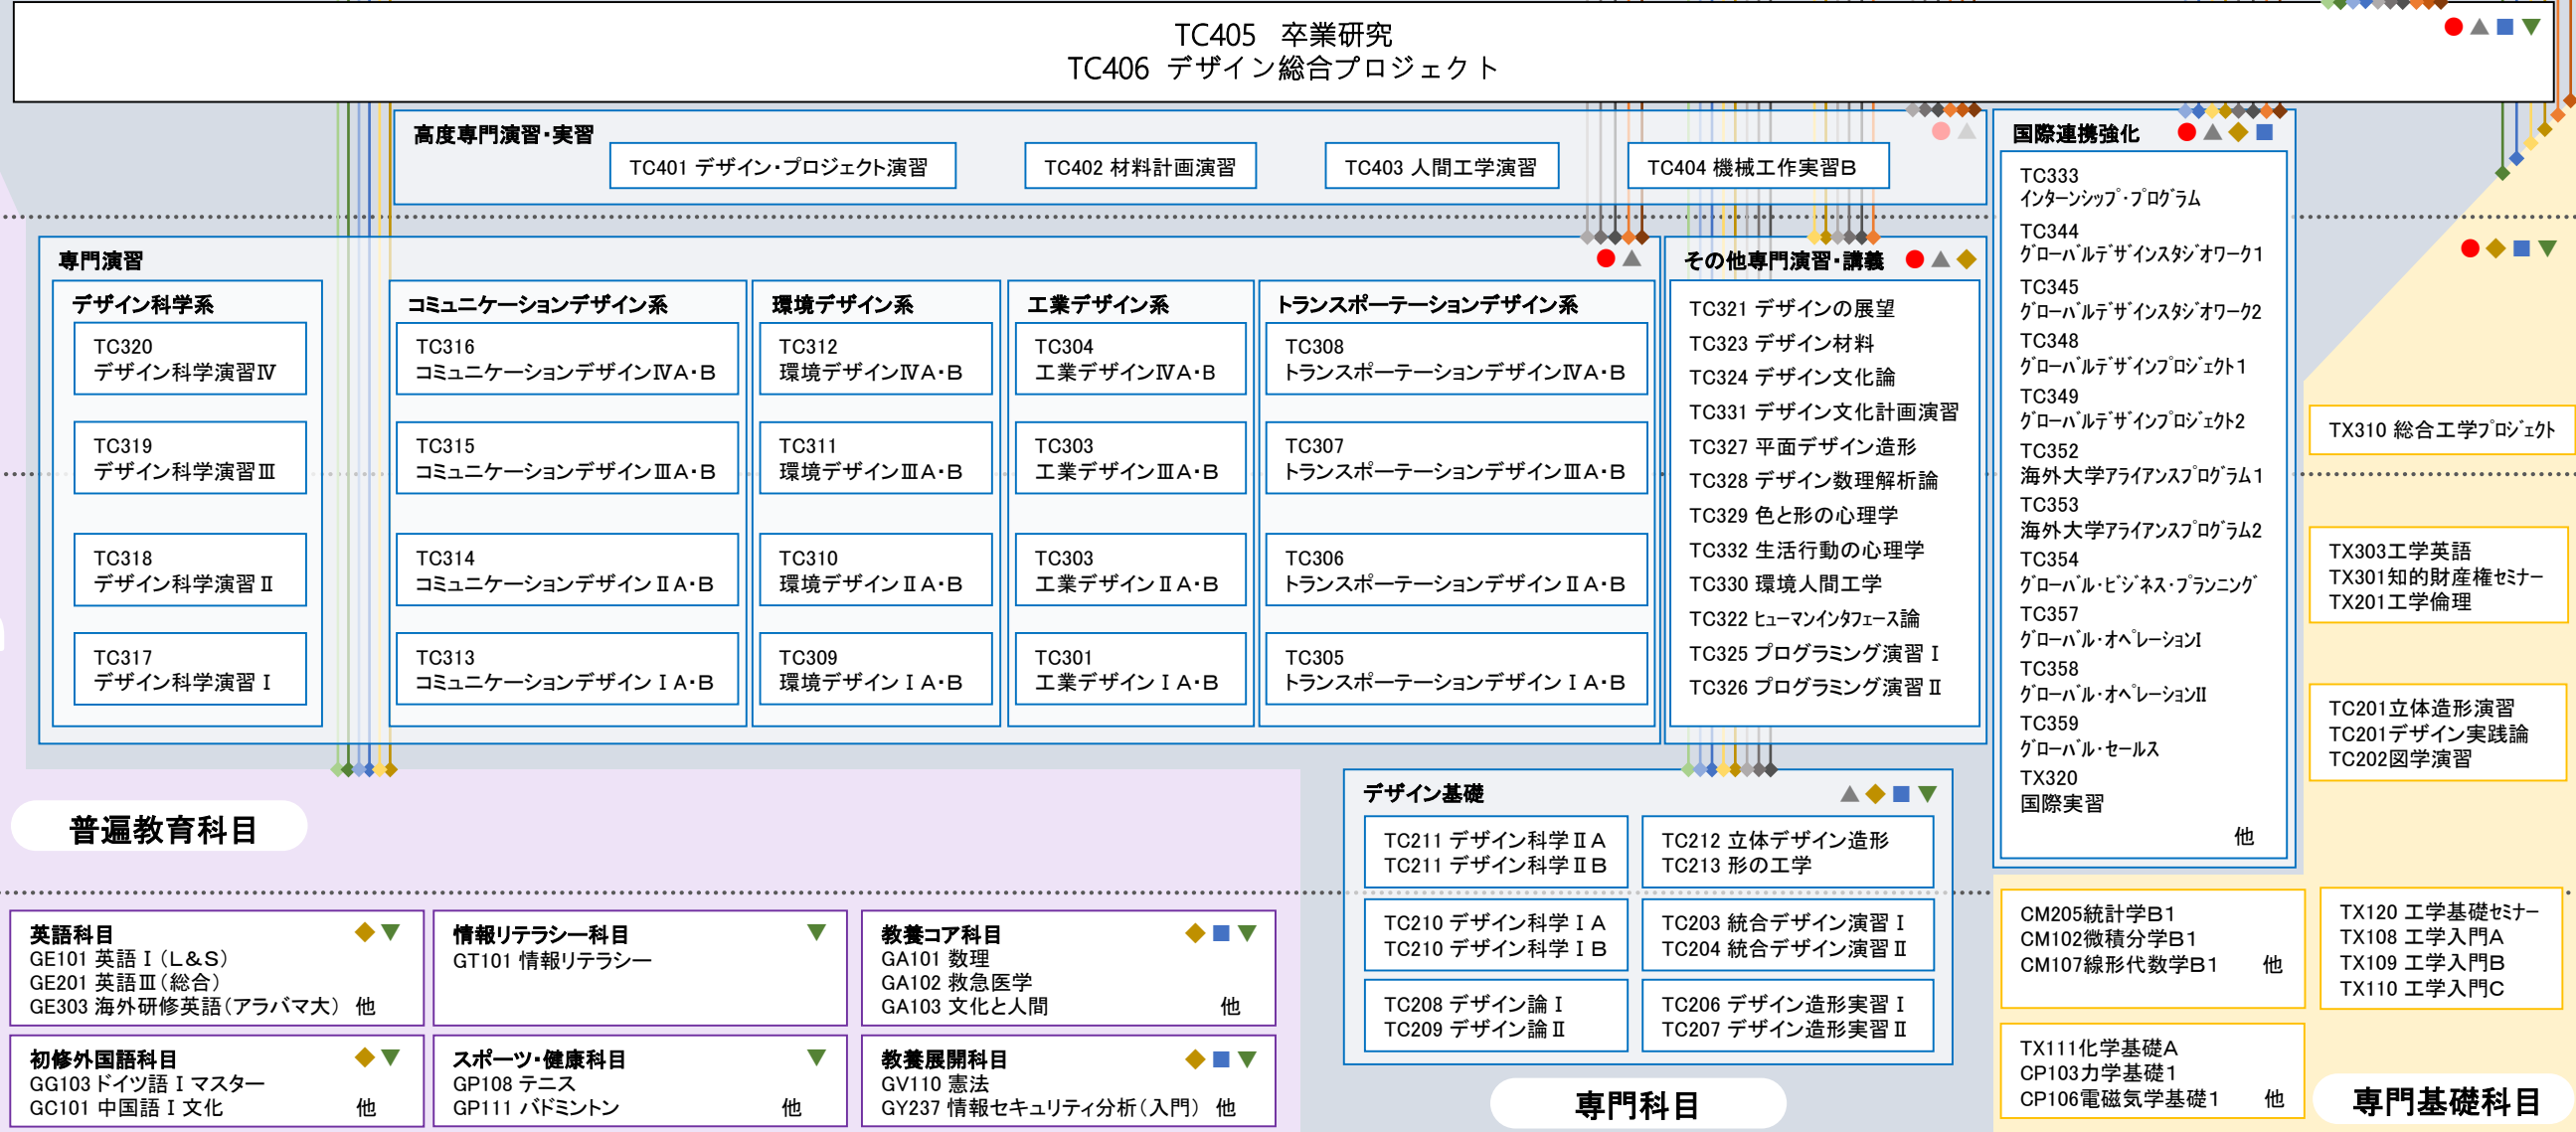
TC405　卒業研究
TC406　デザイン総合プロジェクト

高度専門演習・実習
TC401 デザイン・プロジェクト演習
TC402 材料計画演習
TC403 人間工学演習
TC404 機械工作実習B

国際連携強化
TC333
インターンシップ・プログラム
TC344
グローバルデザインスタジオワーク1
TC345
グローバルデザインスタジオワーク2
TC348
グローバルデザインプロジェクト1
TC349
グローバルデザインプロジェクト2
TC352
海外大学アライアンスプログラム1
TC353
海外大学アライアンスプログラム2
TC354
グローバル・ビジネス・プランニング
TC357
グローバル・オペレーションI
TC358
グローバル・オペレーションII
TC359
グローバル・セールス
TX320
国際実習
他

専門演習

デザイン科学系
TC320
デザイン科学演習Ⅳ
TC319
デザイン科学演習Ⅲ
TC318
デザイン科学演習Ⅱ
TC317
デザイン科学演習Ⅰ

コミュニケーションデザイン系
TC316
コミュニケーションデザインⅣA・B
TC315
コミュニケーションデザインⅢA・B
TC314
コミュニケーションデザインⅡA・B
TC313
コミュニケーションデザインⅠA・B

環境デザイン系
TC312
環境デザインⅣA・B
TC311
環境デザインⅢA・B
TC310
環境デザインⅡA・B
TC309
環境デザインⅠA・B

工業デザイン系
TC304
工業デザインⅣA・B
TC303
工業デザインⅢA・B
TC303
工業デザインⅡA・B
TC301
工業デザインⅠA・B

トランスポーテーションデザイン系
TC308
トランスポーテーションデザインⅣA・B
TC307
トランスポーテーションデザインⅢA・B
TC306
トランスポーテーションデザインⅡA・B
TC305
トランスポーテーションデザインⅠA・B

その他専門演習・講義
TC321 デザインの展望
TC323 デザイン材料
TC324 デザイン文化論
TC331 デザイン文化計画演習
TC327 平面デザイン造形
TC328 デザイン数理解析論
TC329 色と形の心理学
TC332 生活行動の心理学
TC330 環境人間工学
TC322 ヒューマンインタフェース論
TC325 プログラミング演習Ⅰ
TC326 プログラミング演習Ⅱ

TX310 総合工学プロジェクト

TX303工学英語
TX301知的財産権セミナー
TX201工学倫理

TC201立体造形演習
TC201デザイン実践論
TC202図学演習

普遍教育科目

デザイン基礎
TC211 デザイン科学ⅡA
TC211 デザイン科学ⅡB
TC212 立体デザイン造形
TC213 形の工学
TC210 デザイン科学ⅠA
TC210 デザイン科学ⅠB
TC203 統合デザイン演習Ⅰ
TC204 統合デザイン演習Ⅱ
TC208 デザイン論Ⅰ
TC209 デザイン論Ⅱ
TC206 デザイン造形実習Ⅰ
TC207 デザイン造形実習Ⅱ

CM205統計学B1
CM102微積分学B1
CM107線形代数学B1　他

TX120 工学基礎セミナー
TX108 工学入門A
TX109 工学入門B
TX110 工学入門C

英語科目
GE101 英語Ⅰ（L&S）
GE201 英語Ⅲ（総合）
GE303 海外研修英語（アラバマ大）　他

情報リテラシー科目
GT101 情報リテラシー

教養コア科目
GA101 数理
GA102 救急医学
GA103 文化と人間　他

初修外国語科目
GG103 ドイツ語Ⅰ マスター
GC101 中国語Ⅰ 文化　他

スポーツ・健康科目
GP108 テニス
GP111 バドミントン　他

教養展開科目
GV110 憲法
GY237 情報セキュリティ分析（入門）　他

専門科目

TX111化学基礎A
CP103力学基礎1
CP106電磁気学基礎1　他

専門基礎科目